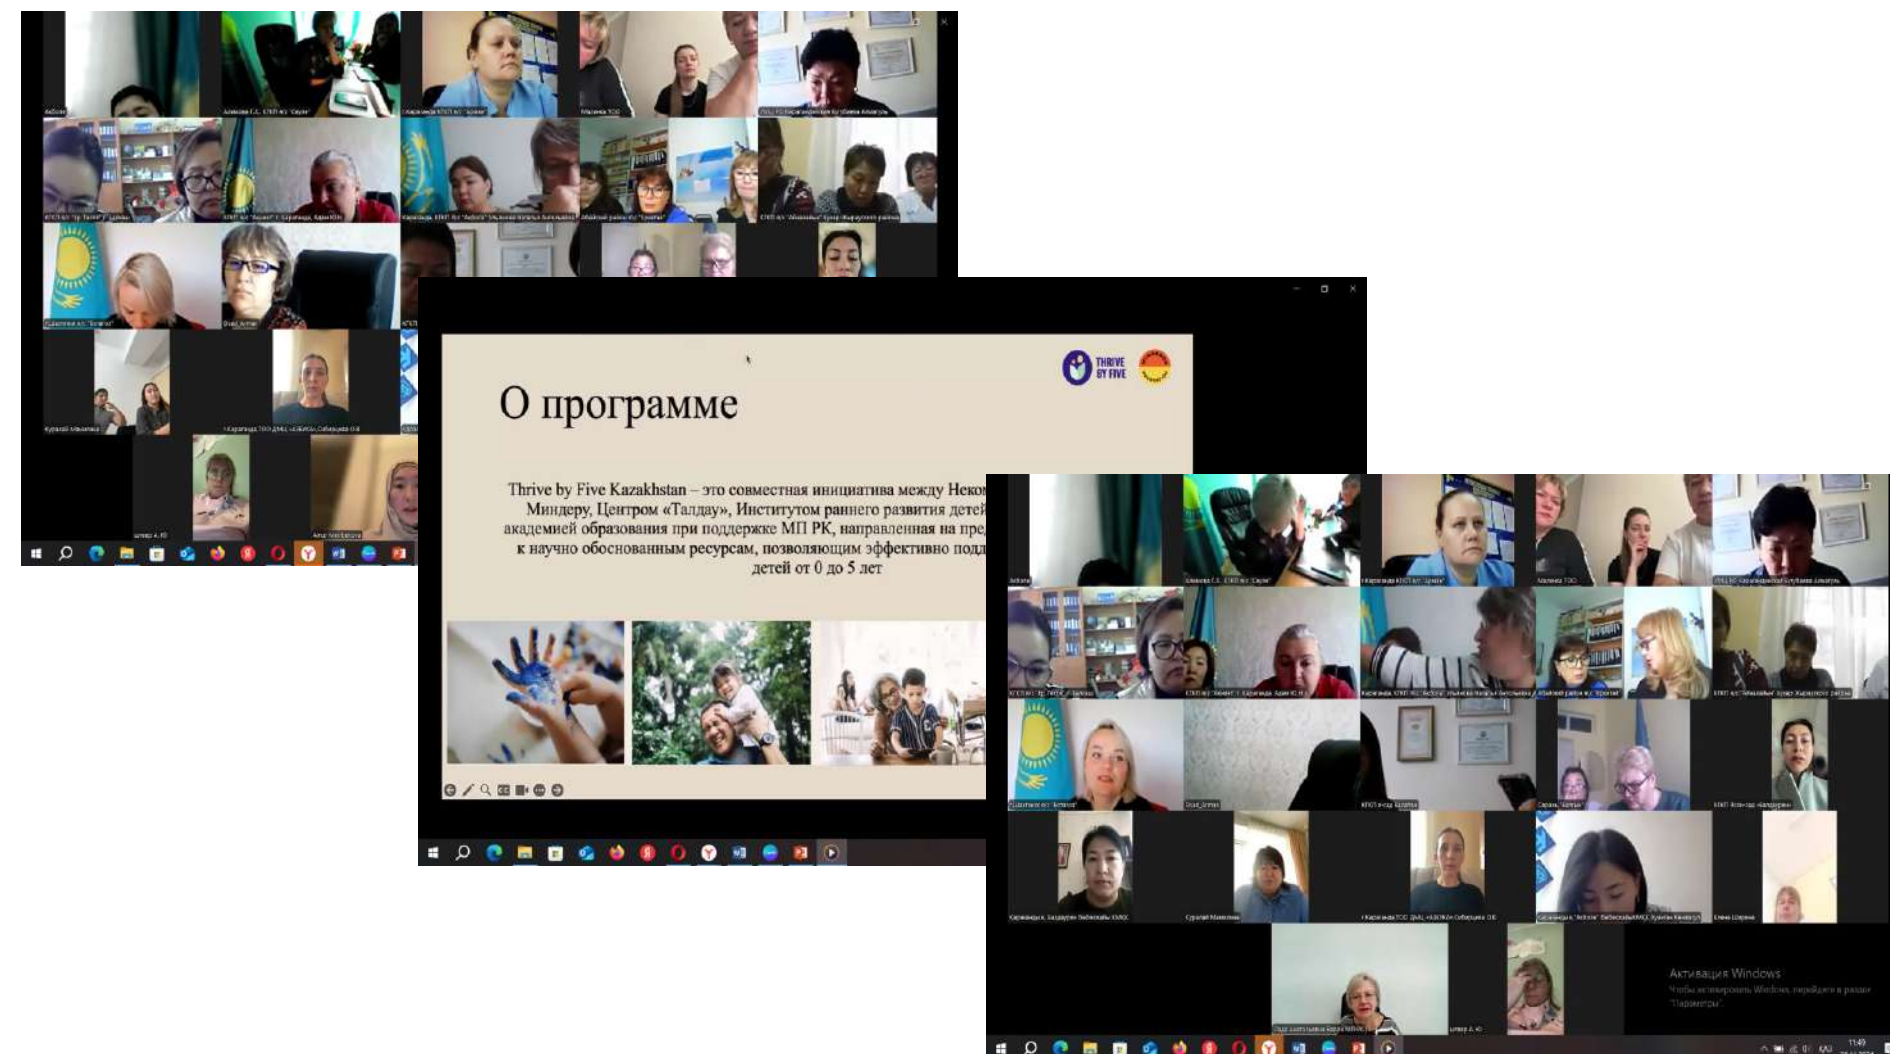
О программе

THRIVE BY FIVE

Thrive by Five Kazakhstan – это совместная инициатива между Неко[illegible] Миндеру, Центром «Талдау», Институтом раннего развития детей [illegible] академией образования при поддержке МП РК, направленная на пре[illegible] к научно обоснованным ресурсам, позволяющим эффективно подд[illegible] детей от 0 до 5 лет

Активация Windows
Чтобы активировать Windows, перейдите в раздел "Параметры".

11:49